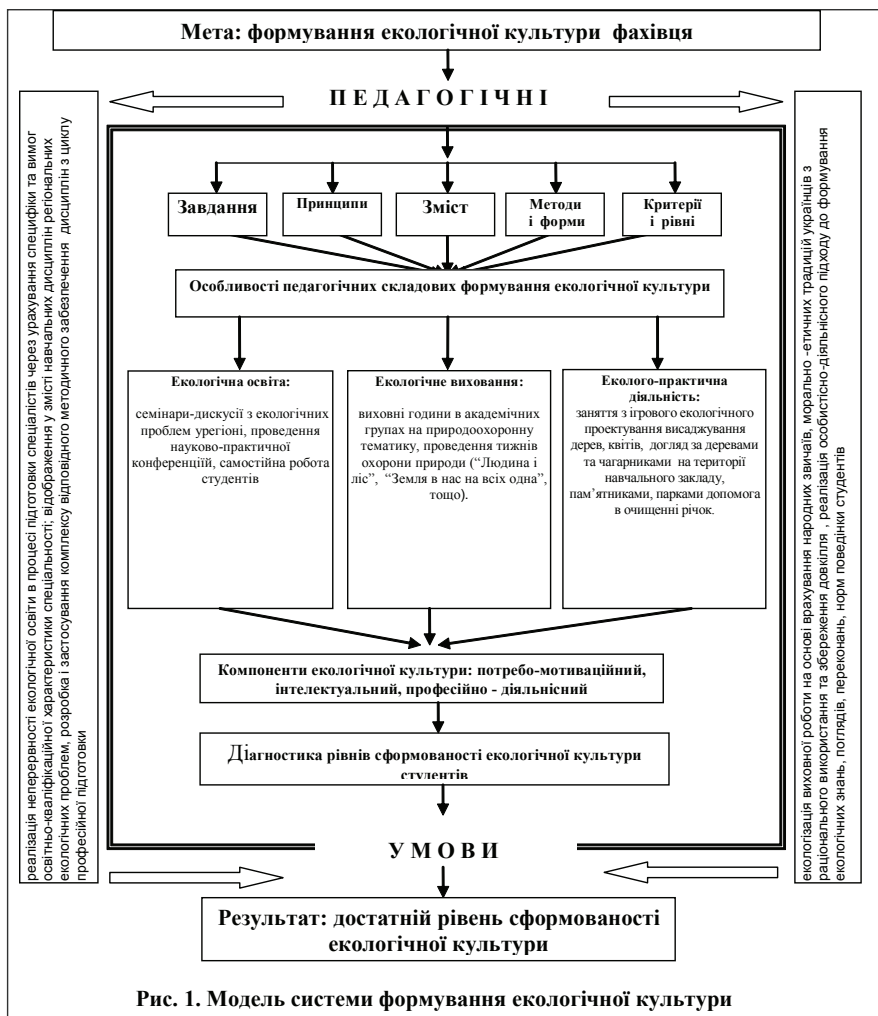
Мета: формування екологічної культури фахівця

П Е Д А Г О Г І Ч Н І

реалізація неперервності екологічної освіти в процесі підготовки спеціалістів через урахування специфіки та вимог освітньо-кваліфікаційної характеристики спеціальності; відображення у змісті навчальних дисциплін регіональних екологічних проблем, розробка і застосування комплексу відповідного методичного забезпечення дисциплін з циклу професійної підготовки

Завдання

Принципи

Зміст

Методи і форми

Критерії і рівні

Особливості педагогічних складових формування екологічної культури

Екологічна освіта:

семінари-дискусії з екологічних проблем урегіоні, проведення науково-практичної конференцій, самостійна робота студентів

Екологічне виховання:

виховні години в академічних групах на природоохоронну тематику, проведення тижнів охорони природи (“Людина і ліс”, “Земля в нас на всіх одна”, тощо).

Еколого-практична діяльність:

заняття з ігрового екологічного проектування висаджування дерев, квітів, догляд за деревами та чагарниками на території навчального закладу, пам’ятниками, парками допомога в очищенні річок.

Компоненти екологічної культури: потребо-мотиваційний, інтелектуальний, професійно - діяльнісний

Діагностика рівнів сформованості екологічної культури студентів

екологізація виховної роботи на основі врахування народних звичаїв, морально -етичних традицій українців з раціонального використання та збереження довкілля , реалізація особистісно-діяльнісного підходу до формування екологічних знань, поглядів, переконань, норм поведінки студентів

У М О В И

Результат: достатній рівень сформованості екологічної культури

Рис. 1. Модель системи формування екологічної культури